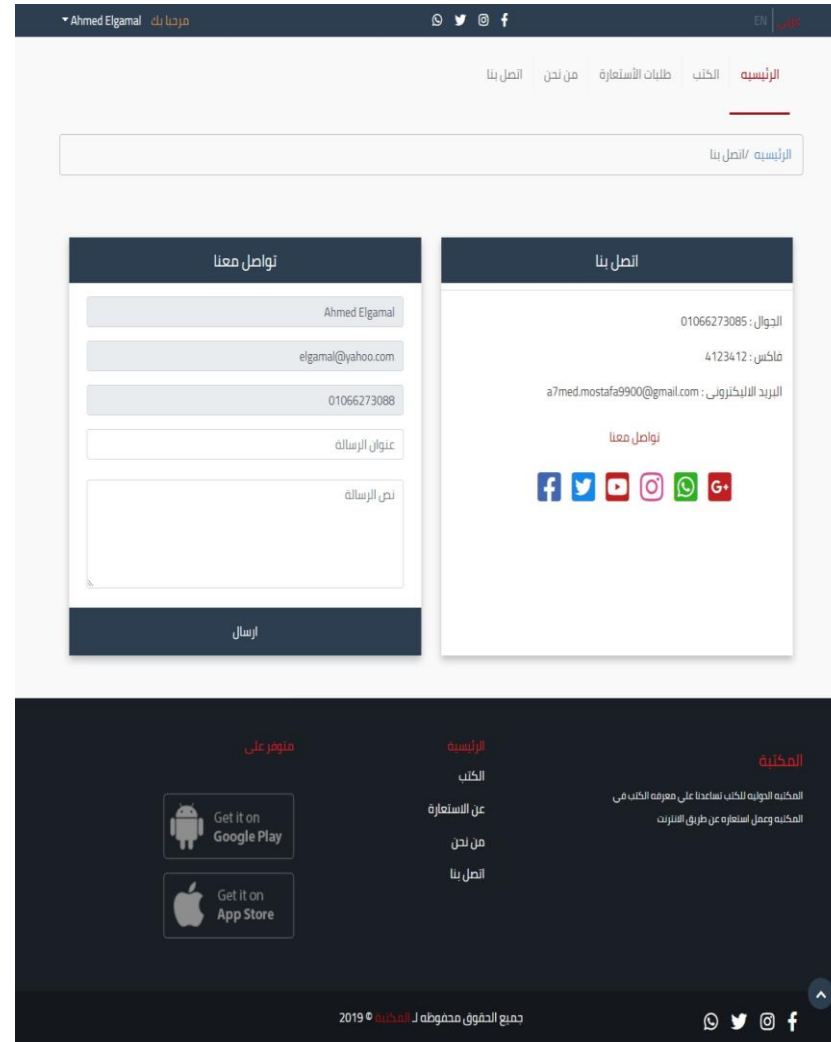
Ahmed Elgamal مرحبا بك

EN عربي

الرئيسيه الكتب طلبات الأستعارة من نحن اتصل بنا

الرئيسيه /اتصل بنا

اتصل بنا

الجوال : 01066273085

فاكس : 4123412

البريد الاليكترونى : a7med.mostafa9900@gmail.com

تواصل معنا

تواصل معنا

Ahmed Elgamal

elgamal@yahoo.com

01066273088

عنوان الرسالة

نص الرسالة

ارسال

المكتبة

المكتبه الدوليه للكتب تساعدنا على معرفه الكتب فى المكتبه وعمل استعاره عن طريق الانترنت

الرئيسية
الكتب
عن الاستعارة
من نحن
اتصل بنا

متوفر على

Get it on Google Play

Get it on App Store

جميع الحقوق محفوظه لـ المكتبة © 2019